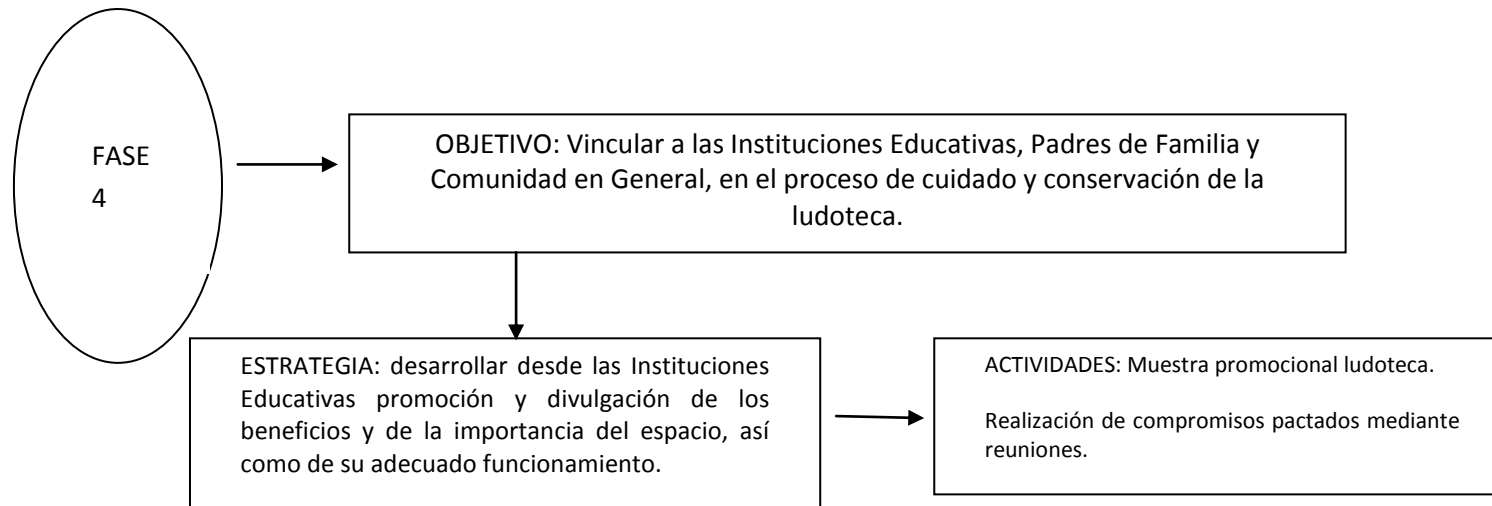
FASE
4

OBJETIVO: Vincular a las Instituciones Educativas, Padres de Familia y Comunidad en General, en el proceso de cuidado y conservación de la ludoteca.

ESTRATEGIA: desarrollar desde las Instituciones Educativas promoción y divulgación de los beneficios y de la importancia del espacio, así como de su adecuado funcionamiento.

ACTIVIDADES: Muestra promocional ludoteca.

Realización de compromisos pactados mediante reuniones.